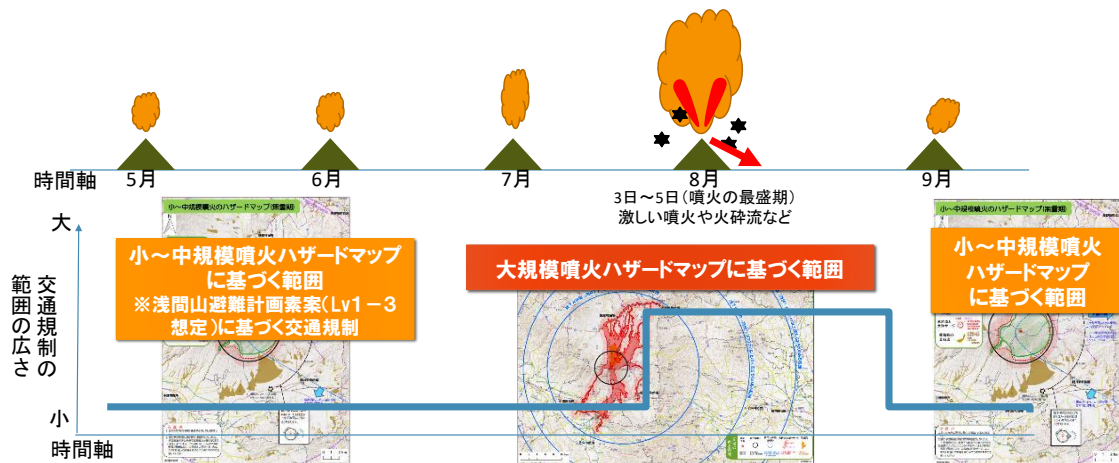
時間軸 5月 6月 7月 8月 9月

3日～5日（噴火の最盛期）
激しい噴火や火砕流など

大

交通規制の範囲の広さ

小

時間軸

小～中規模噴火ハザードマップに基づく範囲
※浅間山避難計画素案（Lv1－3想定）に基づく交通規制

大規模噴火ハザードマップに基づく範囲

小～中規模噴火ハザードマップに基づく範囲

小～中規模噴火のハザードマップ（降灰期）

小～中規模噴火のハザードマップ（降灰期）